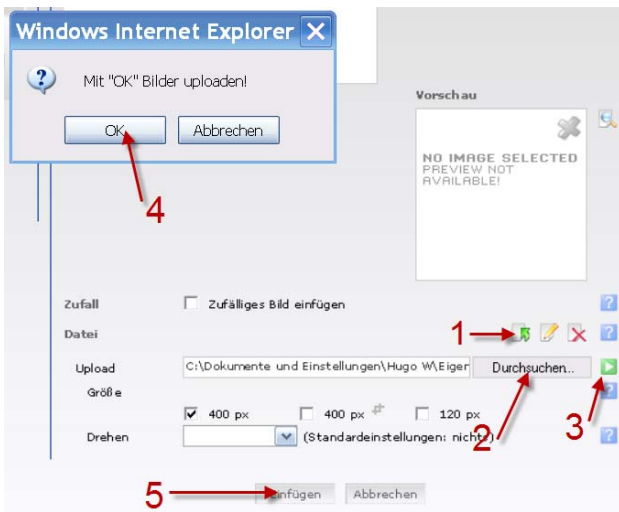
Windows Internet Explorer

Mit "OK" Bilder uploaden!

OK

Abbrechen

4

Vorschau

NO IMAGE SELECTED
PREVIEW NOT AVAILABLE!

Zufall

Zufälliges Bild einfügen

Datei

1

Upload

C:\Dokumente und Einstellungen\Hugo W\Eiger

Durchsuchen..

Größe

400 px

400 px

120 px

Drehen

(Standardeinstellungen: nicht)

2

3

5

Einfügen

Abbrechen